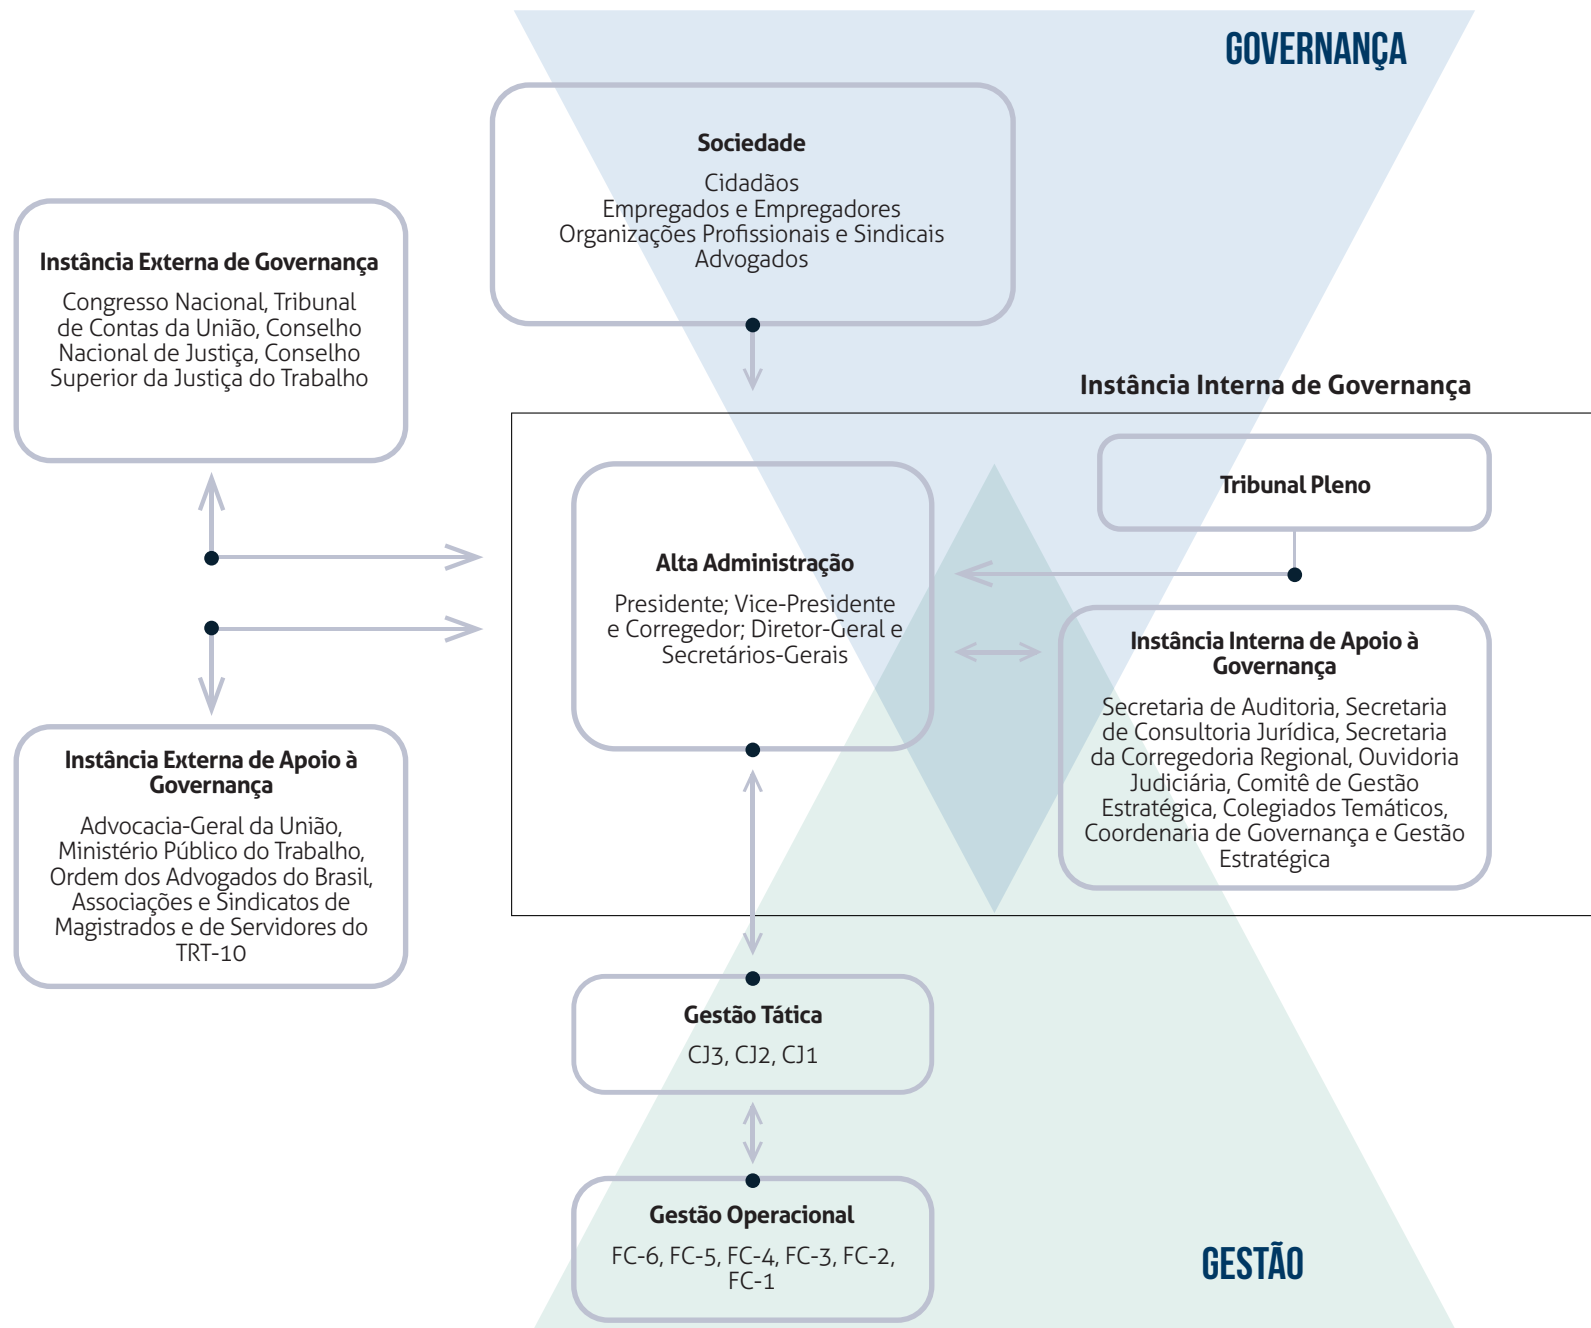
GOVERNANÇA

Sociedade

Cidadãos
Empregados e Empregadores
Organizações Profissionais e Sindicais
Advogados

Instância Externa de Governança

Congresso Nacional, Tribunal de Contas da União, Conselho Nacional de Justiça, Conselho Superior da Justiça do Trabalho

Instância Interna de Governança

Tribunal Pleno

Alta Administração

Presidente; Vice-Presidente e Corregedor; Diretor-Geral e Secretários-Gerais

Instância Interna de Apoio à Governança

Secretaria de Auditoria, Secretaria de Consultoria Jurídica, Secretaria da Corregedoria Regional, Ouvidoria Judiciária, Comitê de Gestão Estratégica, Colegiados Temáticos, Coordenaria de Governança e Gestão Estratégica

Instância Externa de Apoio à Governança

Advocacia-Geral da União, Ministério Público do Trabalho, Ordem dos Advogados do Brasil, Associações e Sindicatos de Magistrados e de Servidores do TRT-10

Gestão Tática

CJ3, CJ2, CJ1

Gestão Operacional

FC-6, FC-5, FC-4, FC-3, FC-2, FC-1

GESTÃO